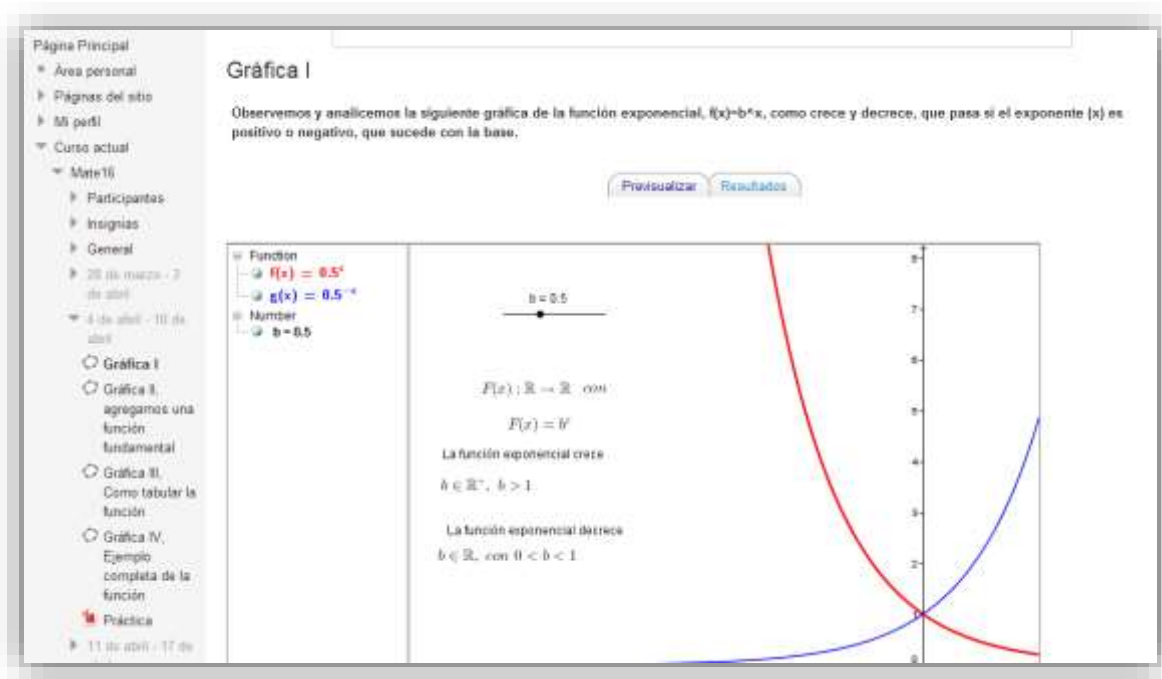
Página Principal
Área personal
Páginas del sitio
Mi perfil
Curso actual
Mate16
Participantes
Insignias
General
28 de marzo - 3 de abril
4 de abril - 10 de abril
Gráfica I
Gráfica II, agregamos una función fundamental
Gráfica III, Como tabular la función
Gráfica IV, Ejemplo completa de la función
Práctica
11 de abril - 17 de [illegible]

Gráfica I

Observemos y analicemos la siguiente gráfica de la función exponencial, f(x)=b^x, como crece y decrece, que pasa si el exponente (x) es positivo o negativo, que sucede con la base.

Previsualizar Resultados

Function
$f(x) = 0.5^x$
$g(x) = 0.5^{-x}$
Number
b = 0.5

b = 0.5

$F(x) : \mathbb{R} \to \mathbb{R}$ con

$F(x) = b^x$

La función exponencial crece

$b \in \mathbb{R}^+,\ b > 1$

La función exponencial decrece

$b \in \mathbb{R},\ con\ 0 < b < 1$

8
7
6
5
4
3
2
1
0